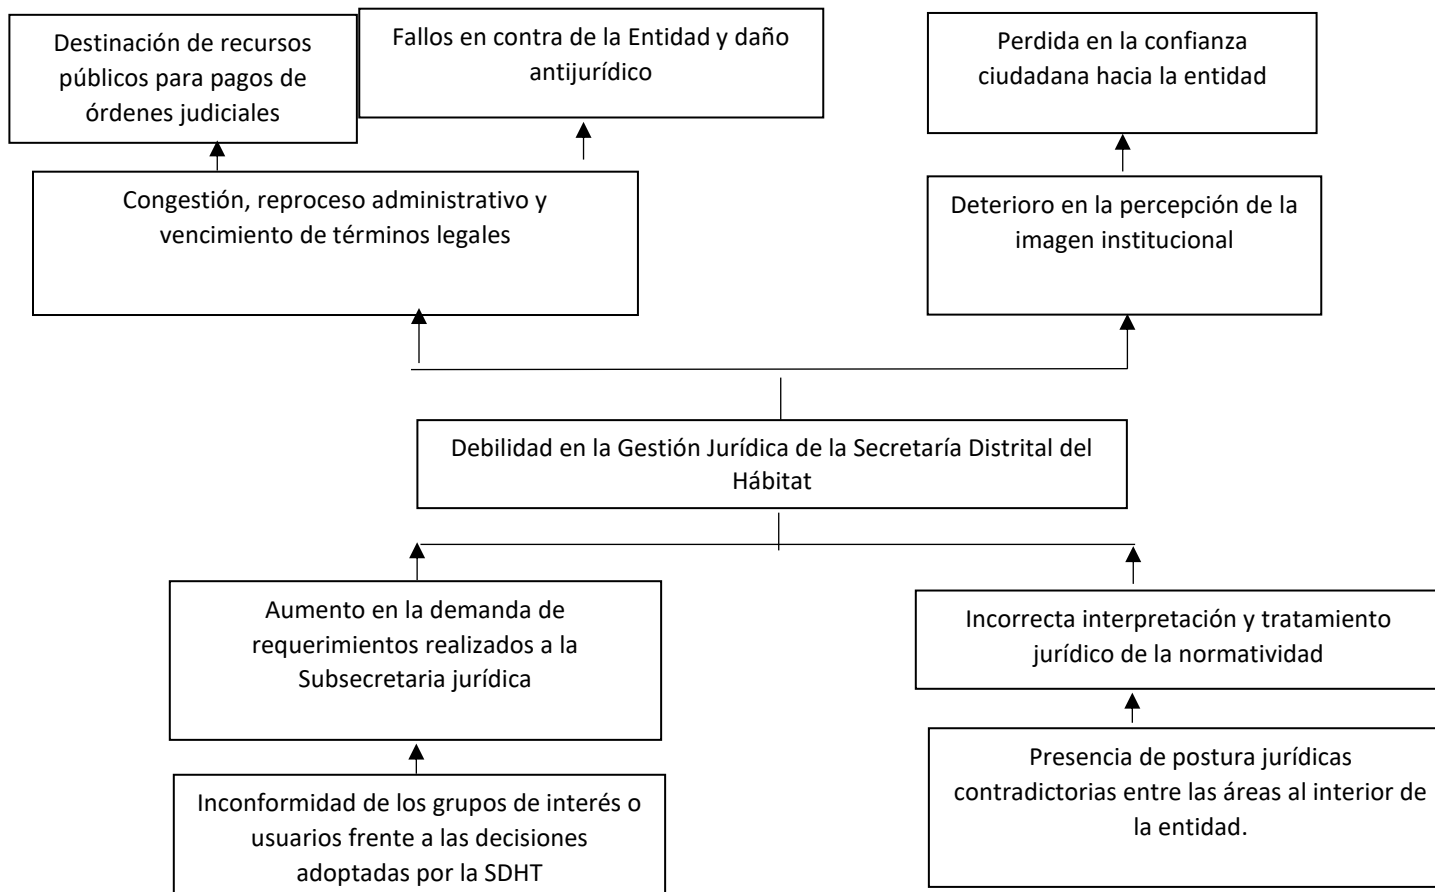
Destinación de recursos públicos para pagos de órdenes judiciales

Fallos en contra de la Entidad y daño antijurídico

Perdida en la confianza ciudadana hacia la entidad

Congestión, reproceso administrativo y vencimiento de términos legales

Deterioro en la percepción de la imagen institucional

Debilidad en la Gestión Jurídica de la Secretaría Distrital del Hábitat

Aumento en la demanda de requerimientos realizados a la Subsecretaria jurídica

Incorrecta interpretación y tratamiento jurídico de la normatividad

Inconformidad de los grupos de interés o usuarios frente a las decisiones adoptadas por la SDHT

Presencia de postura jurídicas contradictorias entre las áreas al interior de la entidad.